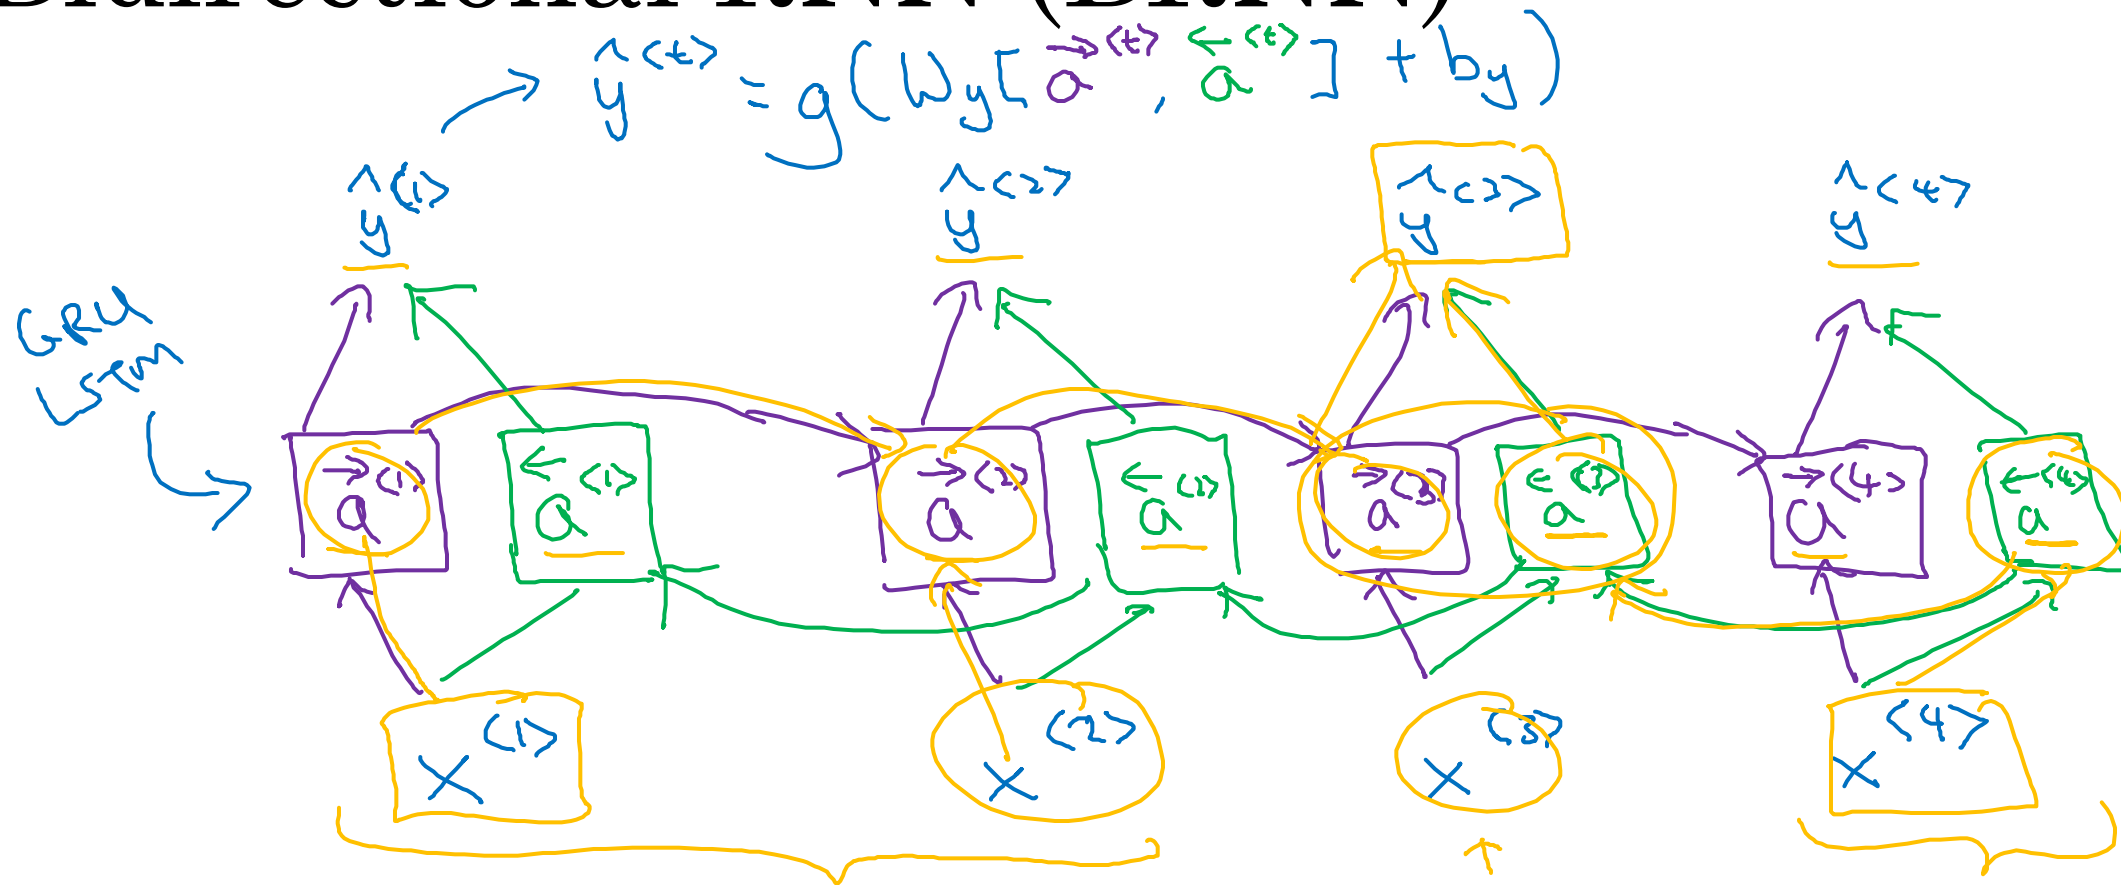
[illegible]

$\hat{y}^{<t>} = g(W_y[\vec{a}^{<t>}, \overleftarrow{a}^{<t>}] + b_y)$

$\hat{y}^{<1>}$ $\hat{y}^{<2>}$ $\hat{y}^{<3>}$ $\hat{y}^{<4>}$

GRU
LSTM

$\vec{a}^{<1>}$ $\overleftarrow{a}^{<1>}$ $\vec{a}^{<2>}$ $\overleftarrow{a}^{<2>}$ $\vec{a}^{<3>}$ $\overleftarrow{a}^{<3>}$ $\vec{a}^{<4>}$ $\overleftarrow{a}^{<4>}$

$x^{<1>}$ $x^{<2>}$ $x^{<3>}$ $x^{<4>}$